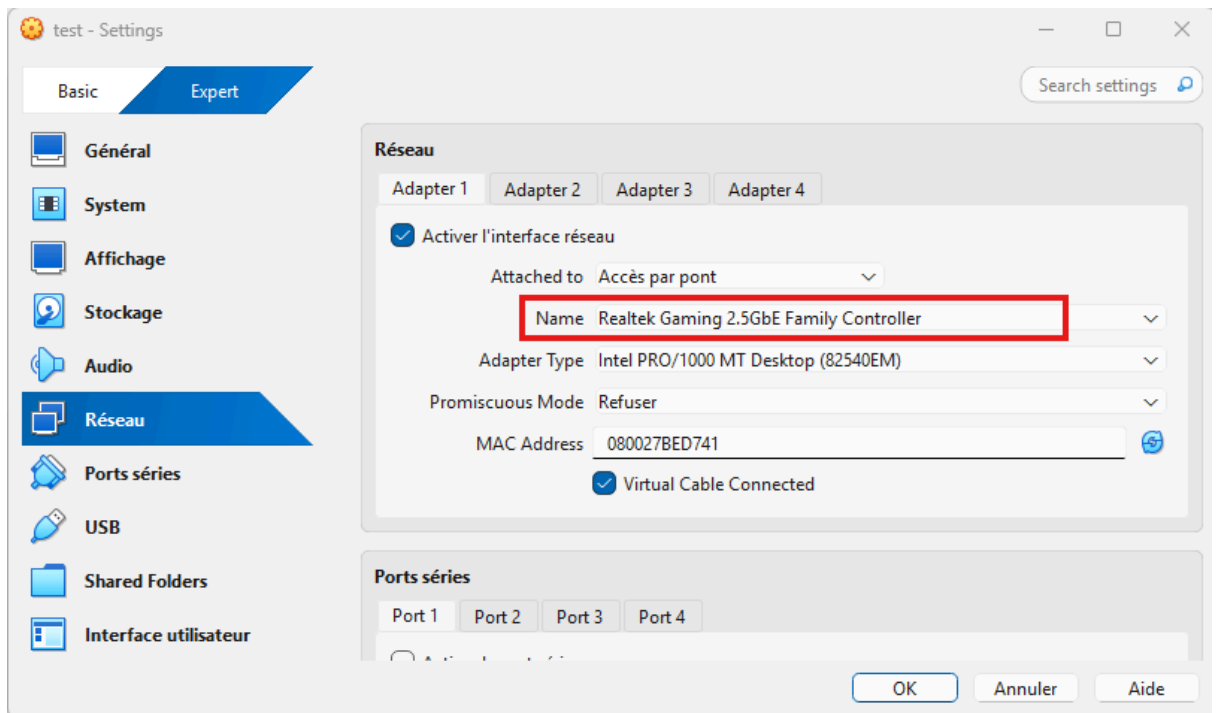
test - Settings

Basic
Expert

Search settings

Général
System
Affichage
Stockage
Audio
Réseau
Ports séries
USB
Shared Folders
Interface utilisateur

Réseau

Adapter 1
Adapter 2
Adapter 3
Adapter 4

Activer l'interface réseau

Attached to Accès par pont
Name Realtek Gaming 2.5GbE Family Controller
Adapter Type Intel PRO/1000 MT Desktop (82540EM)
Promiscuous Mode Refuser
MAC Address 080027BED741
Virtual Cable Connected

Ports séries

Port 1
Port 2
Port 3
Port 4

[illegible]

OK
Annuler
Aide